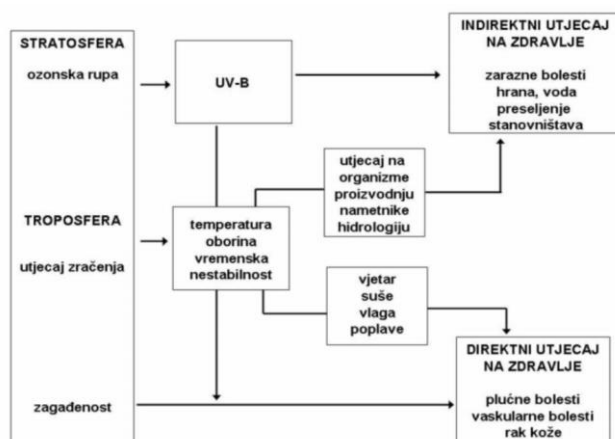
STRATOSFERA

ozonska rupa

TROPOSFERA

utjecaj zračenja

zagađenost

UV-B

temperatura oborina vremenska nestabilnost

utjecaj na organizme proizvodnju nametnike hidrologiju

vjetar suše vlaga poplave

INDIREKTNI UTJECAJ NA ZDRAVLJE

zarazne bolesti hrana, voda preseljenje stanovništava

DIREKTNI UTJECAJ NA ZDRAVLJE

plućne bolesti vaskularne bolesti rak kože